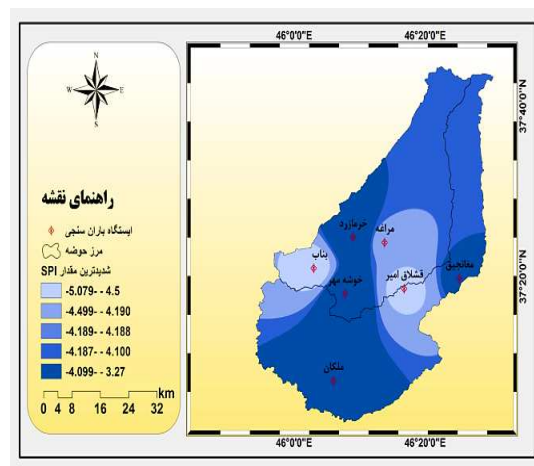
46°0'0"E
46°20'0"E
37°40'0"N
37°20'0"N
46°0'0"E
46°20'0"E

N
W
E
S

راهنمای نقشه
ایستگاه باران سنجی
مرز حوضه
شدیدترین مقدار SPI
-5.079- -4.5
-4.499- -4.190
-4.189- -4.188
-4.187- -4.100
-4.099- -3.27

km
0 4 8 16 24 32

خرمازرد
مراغه
بناب
خوشه مهر
قشلاق امیر
مقانجیق
ملکان